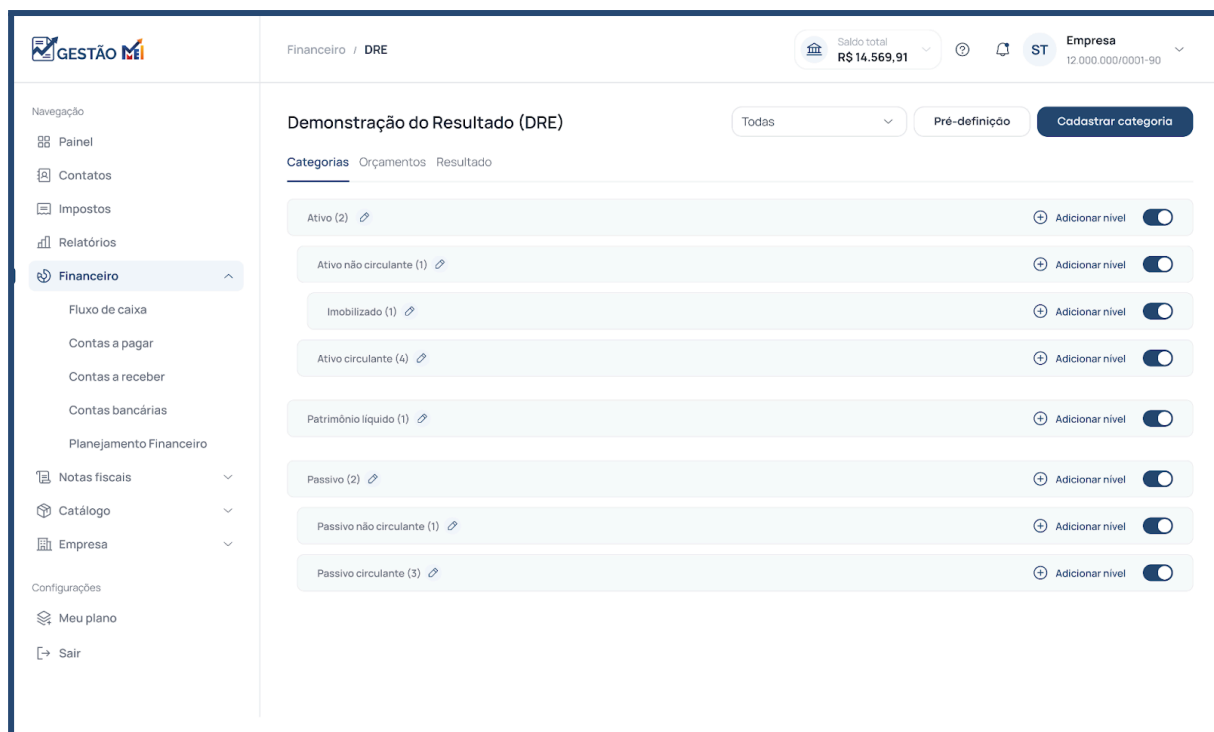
GESTÃO MEI

Navegação

Painel

Contatos

Impostos

Relatórios

Financeiro

Fluxo de caixa

Contas a pagar

Contas a receber

Contas bancárias

Planejamento Financeiro

Notas fiscais

Catálogo

Empresa

Configurações

Meu plano

Sair

Financeiro / DRE

Saldo total
R$ 14.569,91

ST

Empresa
12.000.000/0001-90

Demonstração do Resultado (DRE)

Todas

Pré-definição

Cadastrar categoria

Categorias Orçamentos Resultado

Ativo (2) Adicionar nível

Ativo não circulante (1) Adicionar nível

Imobilizado (1) Adicionar nível

Ativo circulante (4) Adicionar nível

Patrimônio líquido (1) Adicionar nível

Passivo (2) Adicionar nível

Passivo não circulante (1) Adicionar nível

Passivo circulante (3) Adicionar nível